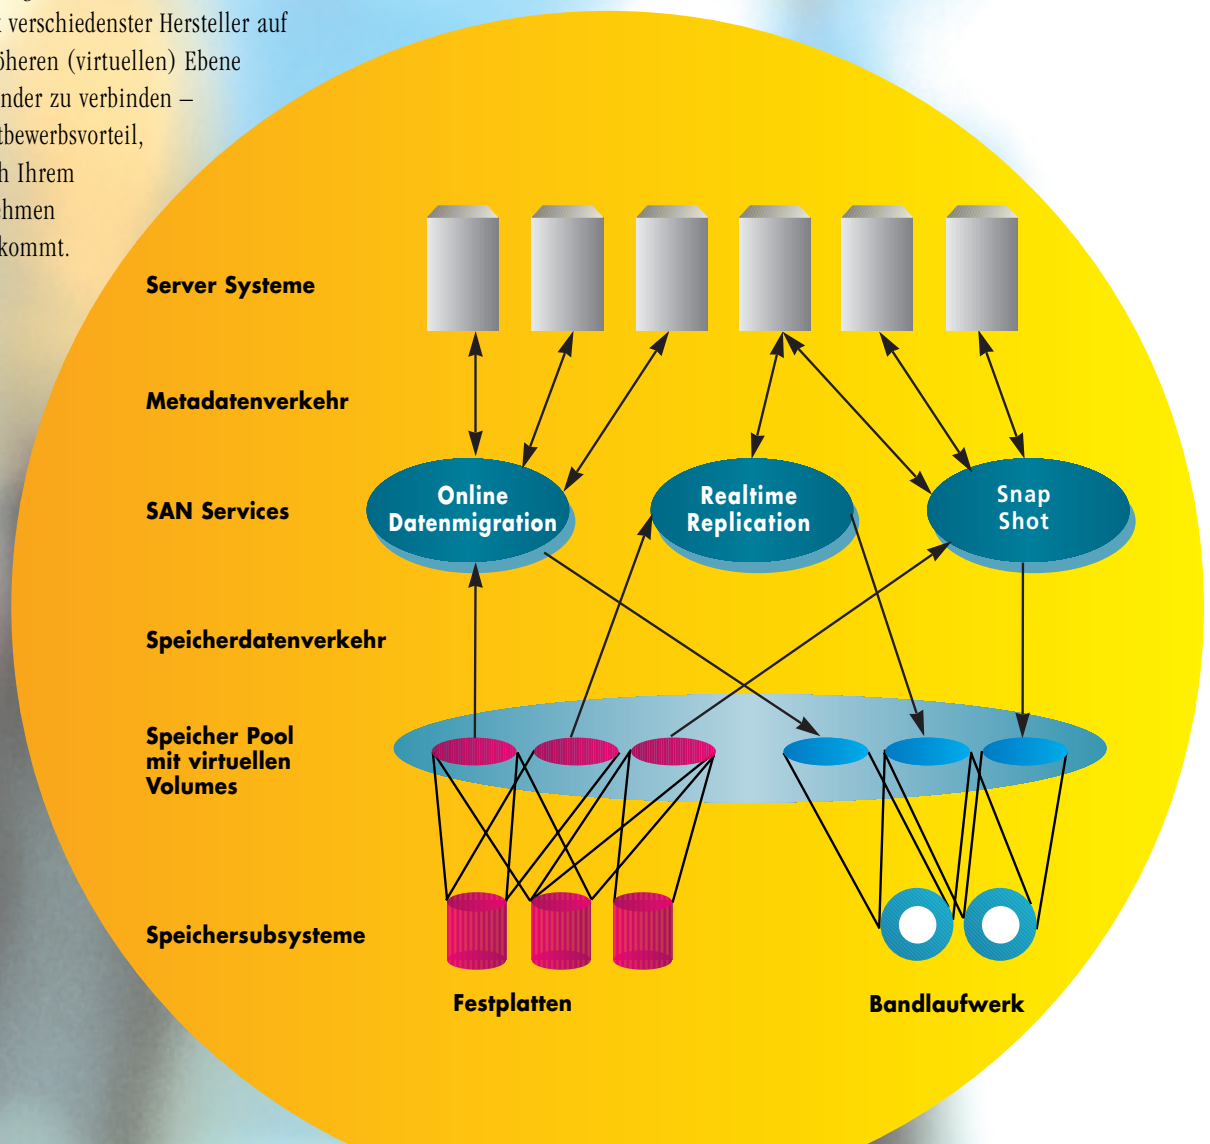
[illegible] verschiedenster Hersteller auf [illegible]öheren (virtuellen) Ebene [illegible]nder zu verbinden – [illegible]tbewerbsvorteil, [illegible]h Ihrem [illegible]hmen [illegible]kommt.

Server Systeme

Metadatenverkehr

SAN Services

Online Datenmigration

Realtime Replication

Snap Shot

Speicherdatenverkehr

Speicher Pool mit virtuellen Volumes

Speichersubsysteme

Festplatten

Bandlaufwerk